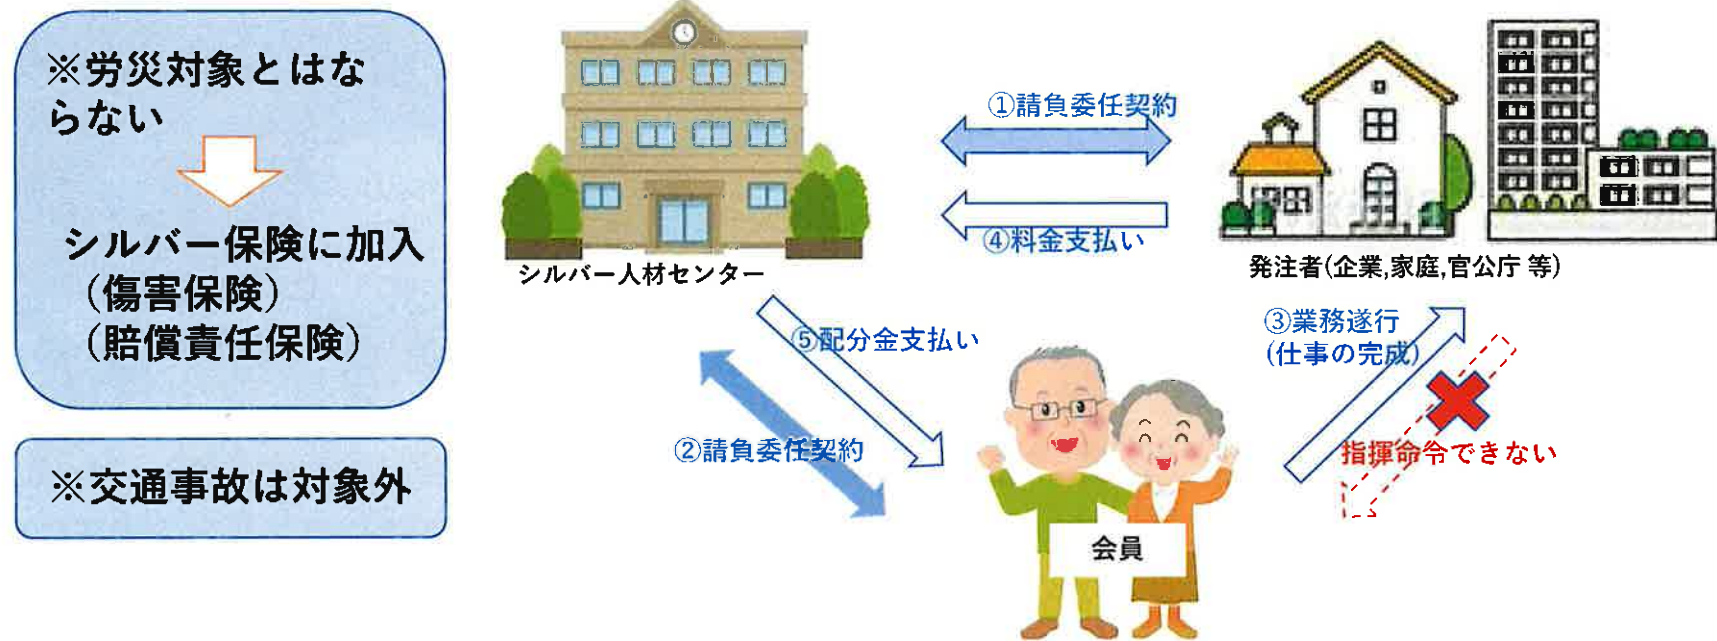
※労災対象とはならない

シルバー保険に加入
（傷害保険）
（賠償責任保険）

※交通事故は対象外

シルバー人材センター

①請負委任契約

④料金支払い

発注者（企業,家庭,官公庁 等）

⑤配分金支払い

②請負委任契約

③業務遂行
（仕事の完成）

指揮命令できない

会員